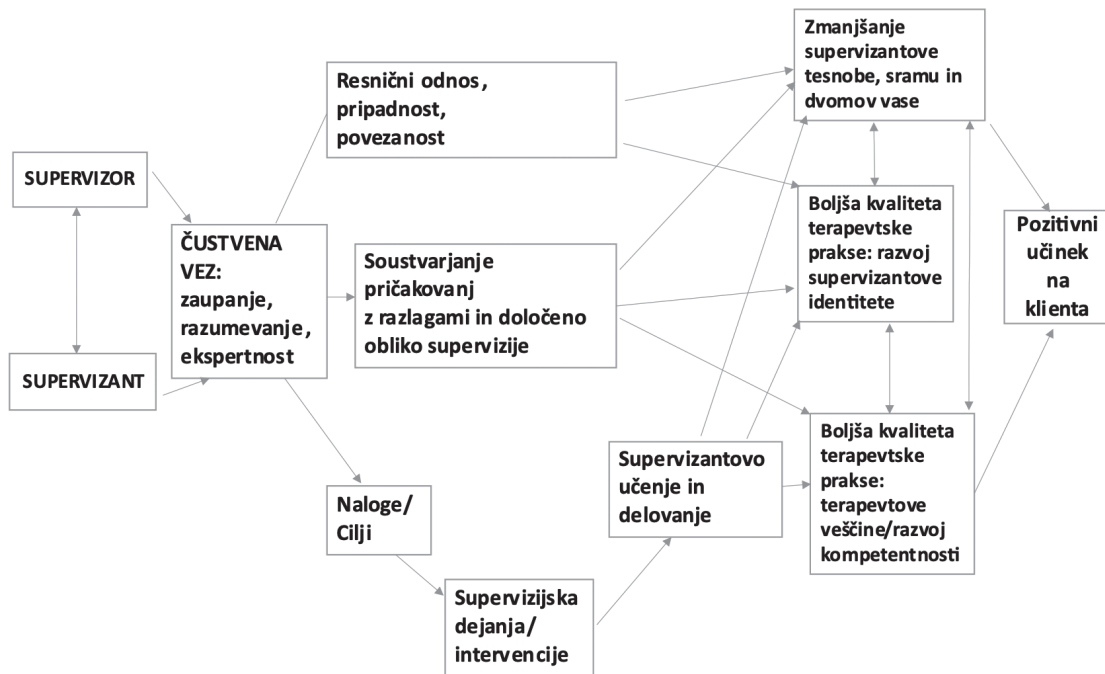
SUPERVIZOR

SUPERVIZANT

ČUSTVENA VEZ: zaupanje, razumevanje, ekspertnost

Resnični odnos, pripadnost, povezanost

Soustvarjanje pričakovanj z razlagami in določeno obliko supervizije

Naloge/ Cilji

Supervizijska dejanja/ intervencije

Supervizantovo učenje in delovanje

Zmanjšanje supervizantove tesnobe, sramu in dvomov vase

Boljša kvaliteta terapevtske prakse: razvoj supervizantove identitete

Boljša kvaliteta terapevtske prakse: terapevtove veščine/razvoj kompetentnosti

Pozitivni učinek na klienta